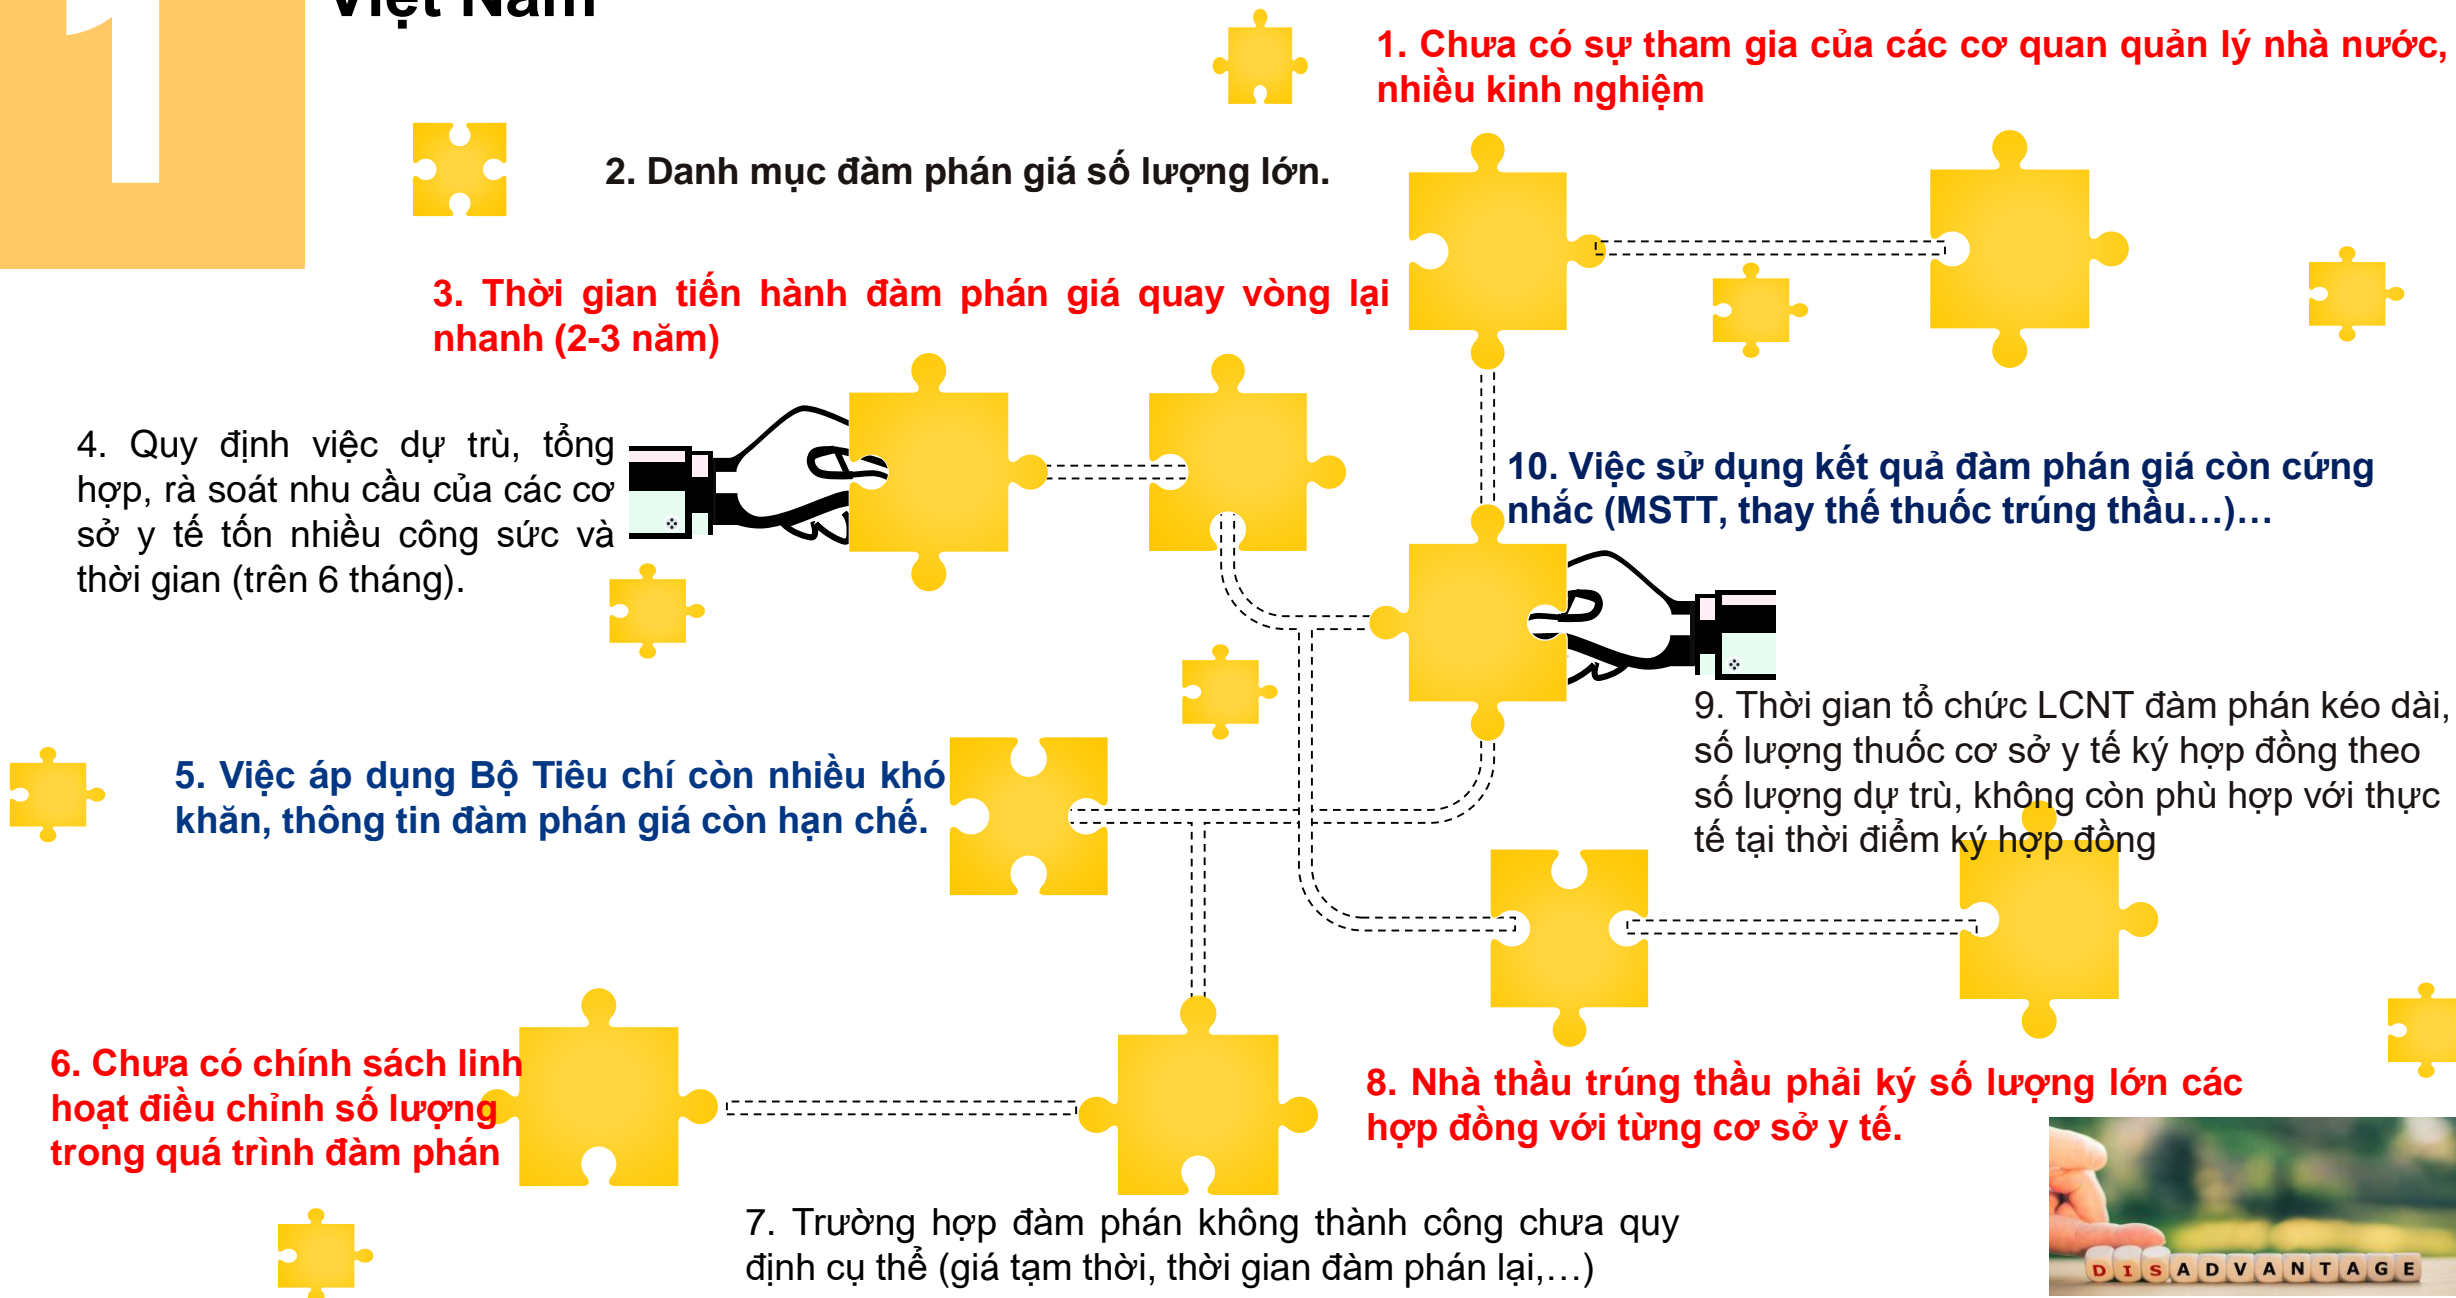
1

Việt Nam

1. Chưa có sự tham gia của các cơ quan quản lý nhà nước, nhiều kinh nghiệm

2. Danh mục đàm phán giá số lượng lớn.

3. Thời gian tiến hành đàm phán giá quay vòng lại nhanh (2-3 năm)

4. Quy định việc dự trù, tổng hợp, rà soát nhu cầu của các cơ sở y tế tốn nhiều công sức và thời gian (trên 6 tháng).

10. Việc sử dụng kết quả đàm phán giá còn cứng nhắc (MSTT, thay thế thuốc trúng thầu…)…

9. Thời gian tổ chức LCNT đàm phán kéo dài, số lượng thuốc cơ sở y tế ký hợp đồng theo số lượng dự trù, không còn phù hợp với thực tế tại thời điểm ký hợp đồng

5. Việc áp dụng Bộ Tiêu chí còn nhiều khó khăn, thông tin đàm phán giá còn hạn chế.

6. Chưa có chính sách linh hoạt điều chỉnh số lượng trong quá trình đàm phán

8. Nhà thầu trúng thầu phải ký số lượng lớn các hợp đồng với từng cơ sở y tế.

7. Trường hợp đàm phán không thành công chưa quy định cụ thể (giá tạm thời, thời gian đàm phán lại,…)

DISADVANTAGE